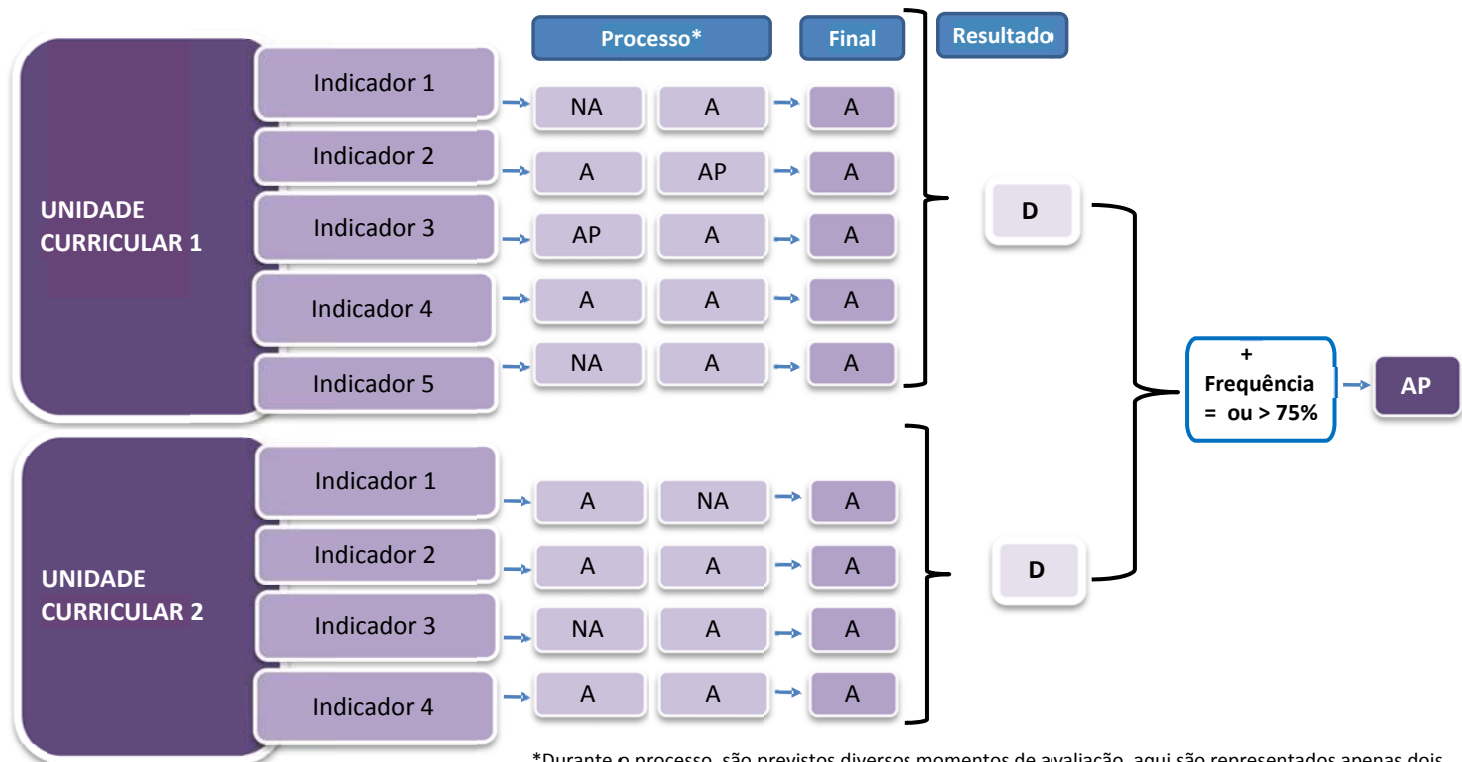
Processo*

Final

Resultado

UNIDADE CURRICULAR 1

Indicador 1
NA A A

Indicador 2
A AP A

Indicador 3
AP A A

Indicador 4
A A A

Indicador 5
NA A A

D

+ Frequência = ou > 75%

AP

UNIDADE CURRICULAR 2

Indicador 1
A NA A

Indicador 2
A A A

Indicador 3
NA A A

Indicador 4
A A A

D

*Durante o processo, são previstos diversos momentos de avaliação, aqui são representados apenas dois